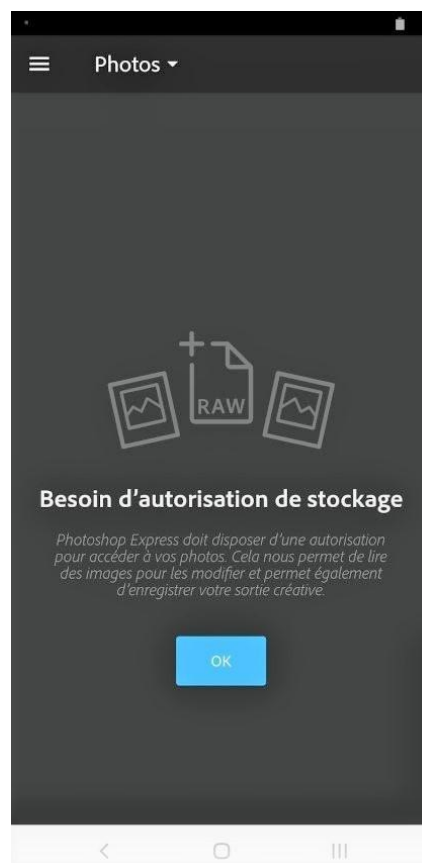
Photos

RAW

Besoin d'autorisation de stockage

Photoshop Express doit disposer d'une autorisation pour accéder à vos photos. Cela nous permet de lire des images pour les modifier et permet également d'enregistrer votre sortie créative.

OK